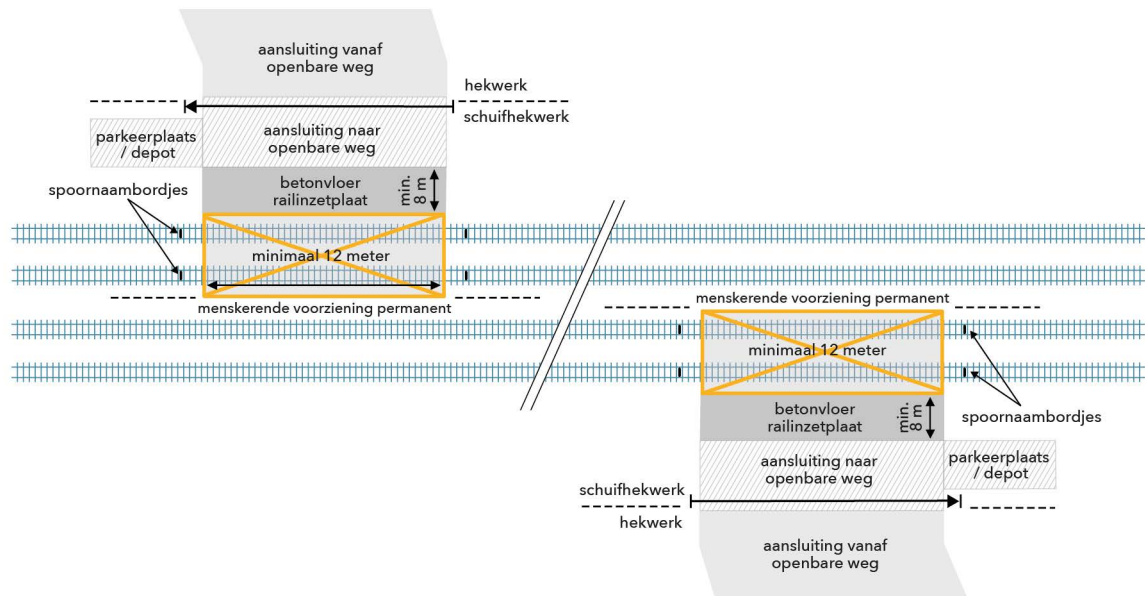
aansluiting vanaf openbare weg

hekwerk

schuifhekwerk

parkeerplaats / depot

aansluiting naar openbare weg

betonvloer railinzetplaat

min. 8 m

spoornaambordjes

minimaal 12 meter

menskerende voorziening permanent

menskerende voorziening permanent

minimaal 12 meter

spoornaambordjes

betonvloer railinzetplaat

min. 8 m

aansluiting naar openbare weg

parkeerplaats / depot

schuifhekwerk

hekwerk

aansluiting vanaf openbare weg